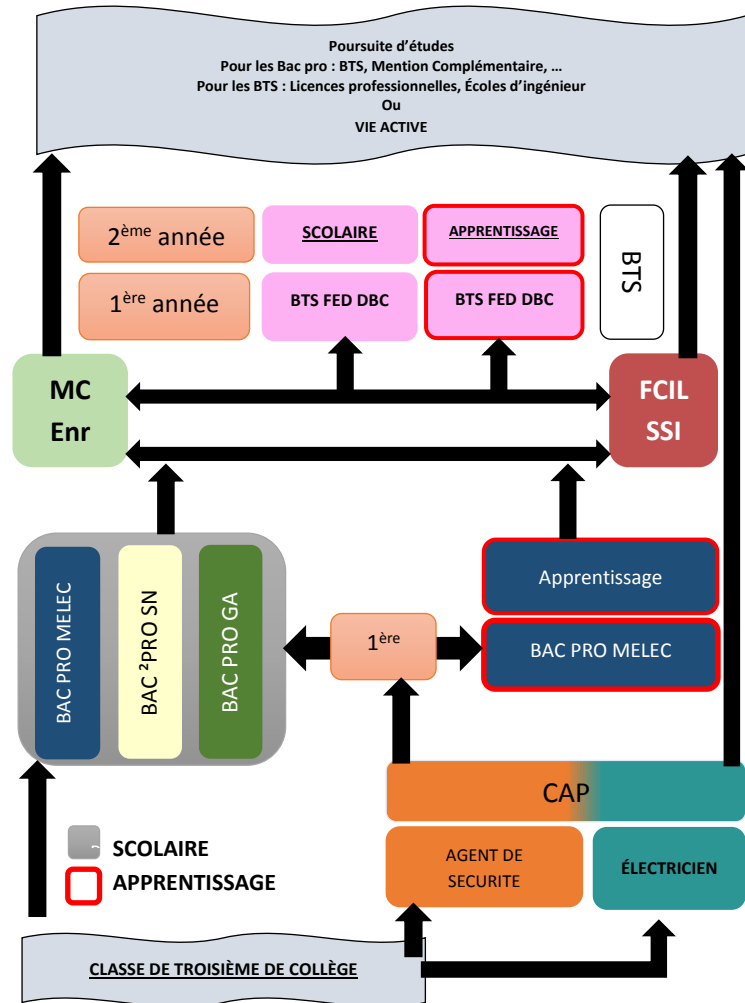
Poursuite d'études
Pour les Bac pro : BTS, Mention Complémentaire, …
Pour les BTS : Licences professionnelles, Écoles d'ingénieur
Ou
VIE ACTIVE

2$^{ème}$ année

1$^{ère}$ année

SCOLAIRE

BTS FED DBC

APPRENTISSAGE

BTS FED DBC

BTS

MC
Enr

FCIL
SSI

BAC PRO MELEC

BAC ²PRO SN

BAC PRO GA

1$^{ère}$

Apprentissage

BAC PRO MELEC

CAP

AGENT DE SECURITE

ÉLECTRICIEN

SCOLAIRE

APPRENTISSAGE

CLASSE DE TROISIÈME DE COLLÈGE